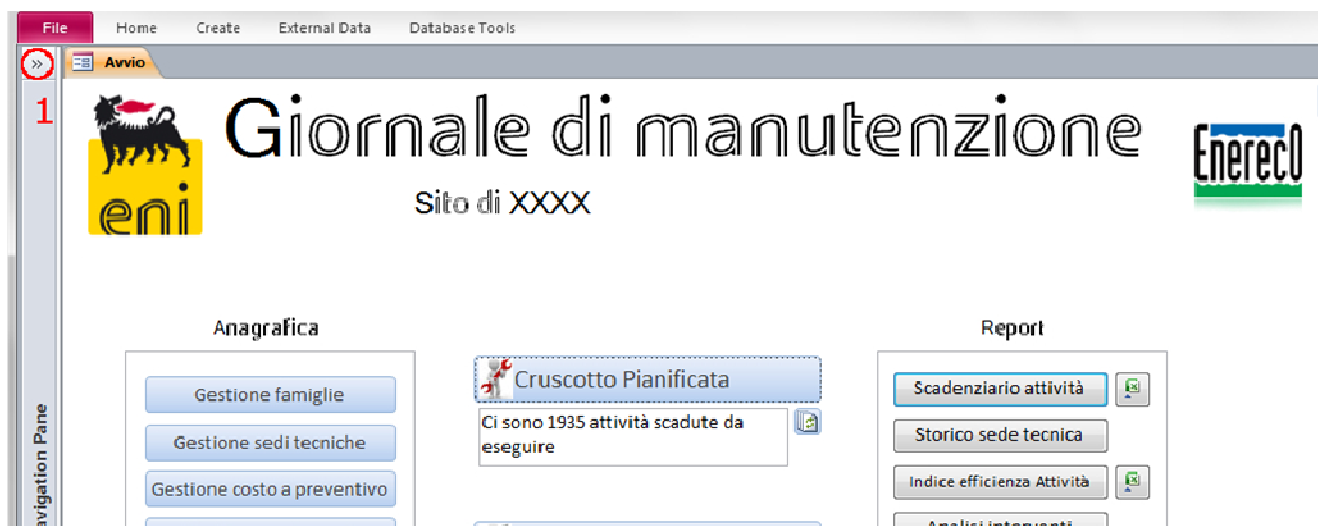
File Home Create External Data Database Tools

»

1

Avvio

eni

Giornale di manutenzione

Sito di XXXX

Enereco

Anagrafica

Gestione famiglie

Gestione sedi tecniche

Gestione costo a preventivo

Cruscotto Pianificata

Ci sono 1935 attività scadute da eseguire

Report

Scadenziario attività

Storico sede tecnica

Indice efficienza Attività

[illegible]

avigation Pane